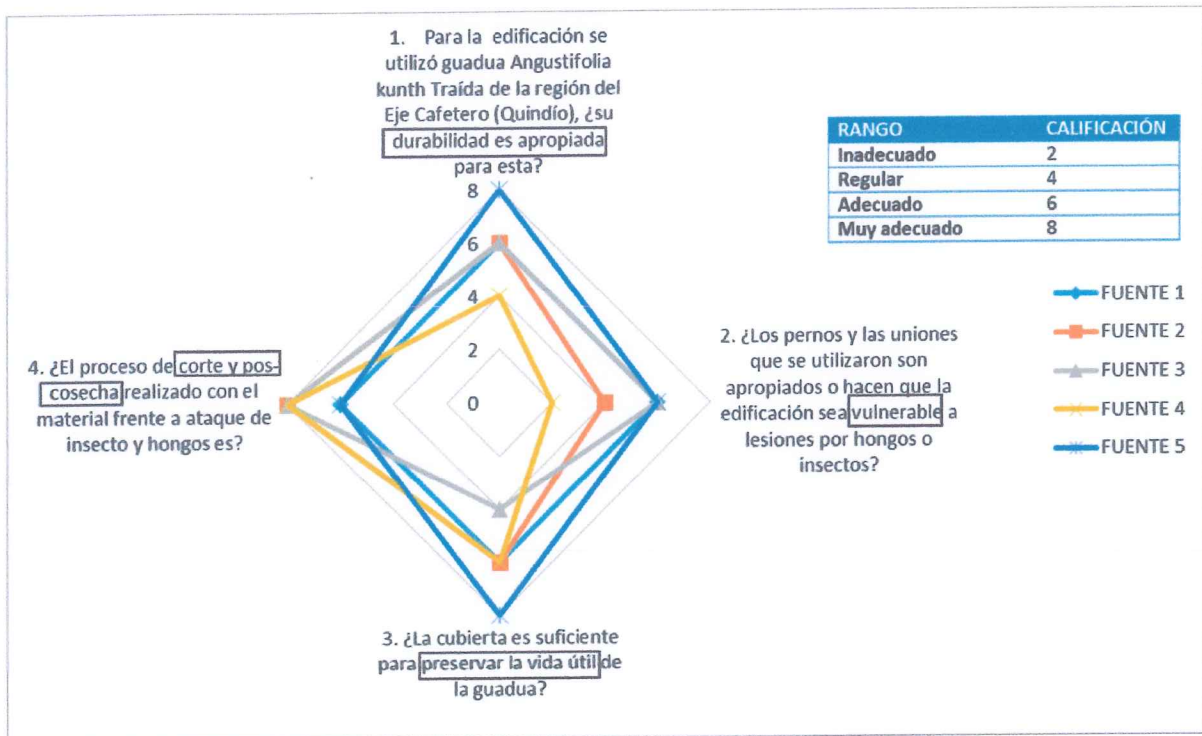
1. Para la edificación se utilizó guadua Angustifolia kunth Traída de la región del Eje Cafetero (Quindío), ¿su durabilidad es apropiada para esta?

| RANGO | CALIFICACIÓN |
|---|---|
| Inadecuado | 2 |
| Regular | 4 |
| Adecuado | 6 |
| Muy adecuado | 8 |

8
6
4
2
0

FUENTE 1
FUENTE 2
FUENTE 3
FUENTE 4
FUENTE 5

2. ¿Los pernos y las uniones que se utilizaron son apropiados o hacen que la edificación sea vulnerable a lesiones por hongos o insectos?

4. ¿El proceso de corte y poscosecha realizado con el material frente a ataque de insecto y hongos es?

3. ¿La cubierta es suficiente para preservar la vida útil de la guadua?